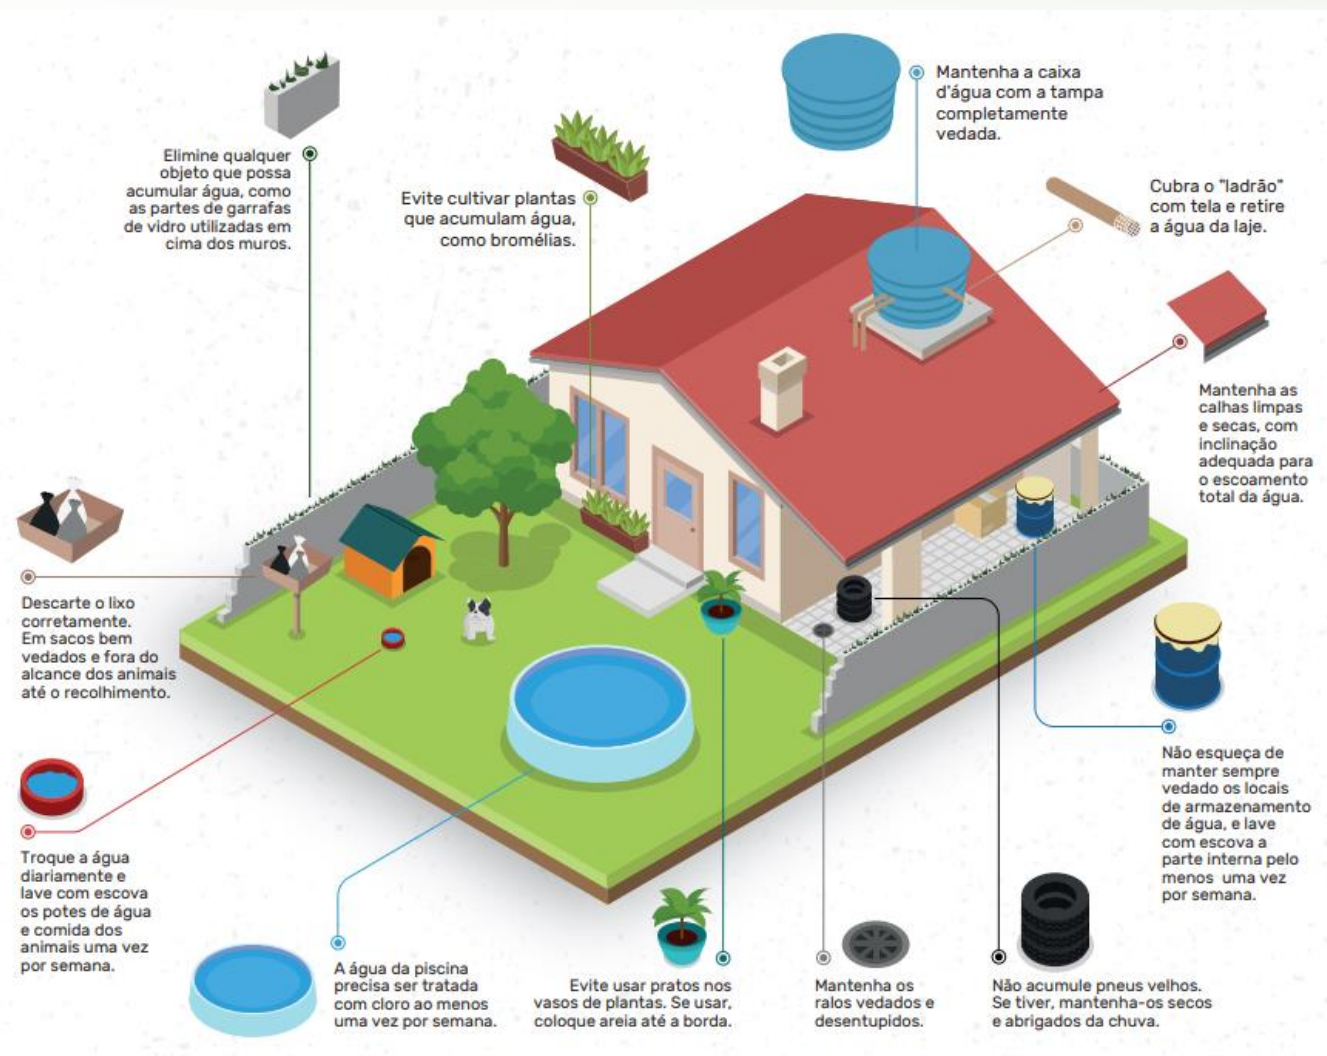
Elimine qualquer objeto que possa acumular água, como as partes de garrafas de vidro utilizadas em cima dos muros.

Evite cultivar plantas que acumulam água, como bromélias.

Mantenha a caixa d'água com a tampa completamente vedada.

Cubra o "ladrão" com tela e retire a água da laje.

Mantenha as calhas limpas e secas, com inclinação adequada para o escoamento total da água.

Descarte o lixo corretamente. Em sacos bem vedados e fora do alcance dos animais até o recolhimento.

Não esqueça de manter sempre vedado os locais de armazenamento de água, e lave com escova a parte interna pelo menos uma vez por semana.

Troque a água diariamente e lave com escova os potes de água e comida dos animais uma vez por semana.

A água da piscina precisa ser tratada com cloro ao menos uma vez por semana.

Evite usar pratos nos vasos de plantas. Se usar, coloque areia até a borda.

Mantenha os ralos vedados e desentupidos.

Não acumule pneus velhos. Se tiver, mantenha-os secos e abrigados da chuva.